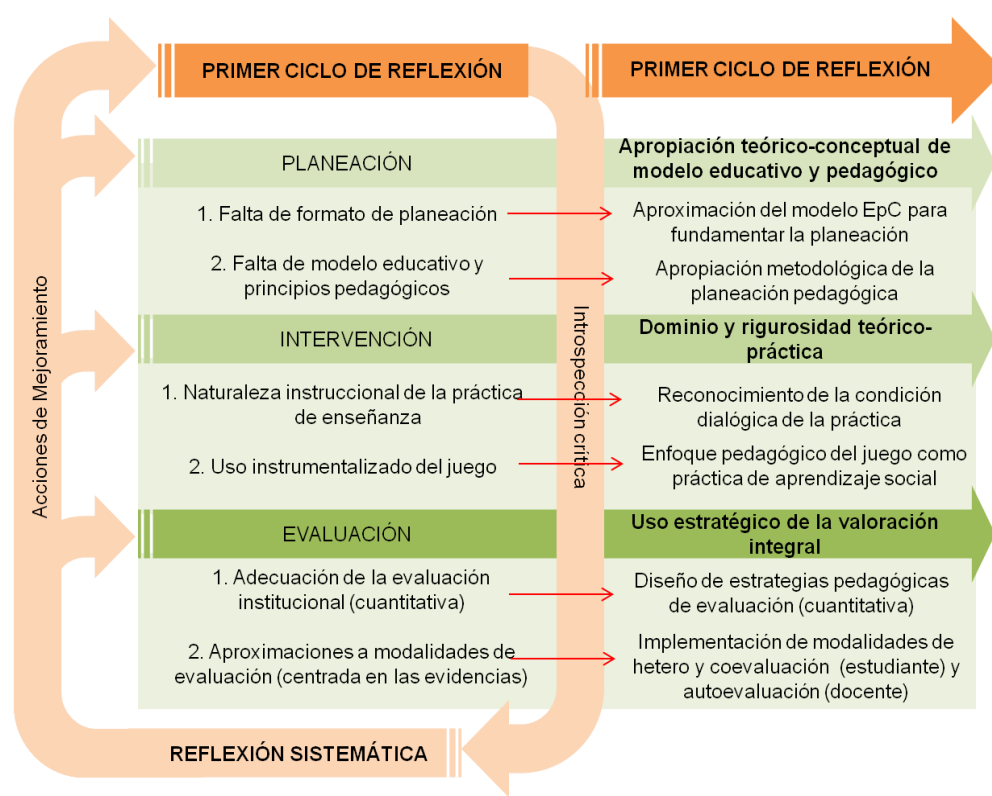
PRIMER CICLO DE REFLEXIÓN

PRIMER CICLO DE REFLEXIÓN

Acciones de Mejoramiento

Introspección crítica

PLANEACIÓN

Apropiación teórico-conceptual de modelo educativo y pedagógico

1. Falta de formato de planeación

Aproximación del modelo EpC para fundamentar la planeación

2. Falta de modelo educativo y principios pedagógicos

Apropiación metodológica de la planeación pedagógica

INTERVENCIÓN

Dominio y rigurosidad teórico-práctica

1. Naturaleza instruccional de la práctica de enseñanza

Reconocimiento de la condición dialógica de la práctica

2. Uso instrumentalizado del juego

Enfoque pedagógico del juego como práctica de aprendizaje social

EVALUACIÓN

Uso estratégico de la valoración integral

1. Adecuación de la evaluación institucional (cuantitativa)

Diseño de estrategias pedagógicas de evaluación (cuantitativa)

2. Aproximaciones a modalidades de evaluación (centrada en las evidencias)

Implementación de modalidades de hetero y coevaluación (estudiante) y autoevaluación (docente)

REFLEXIÓN SISTEMÁTICA